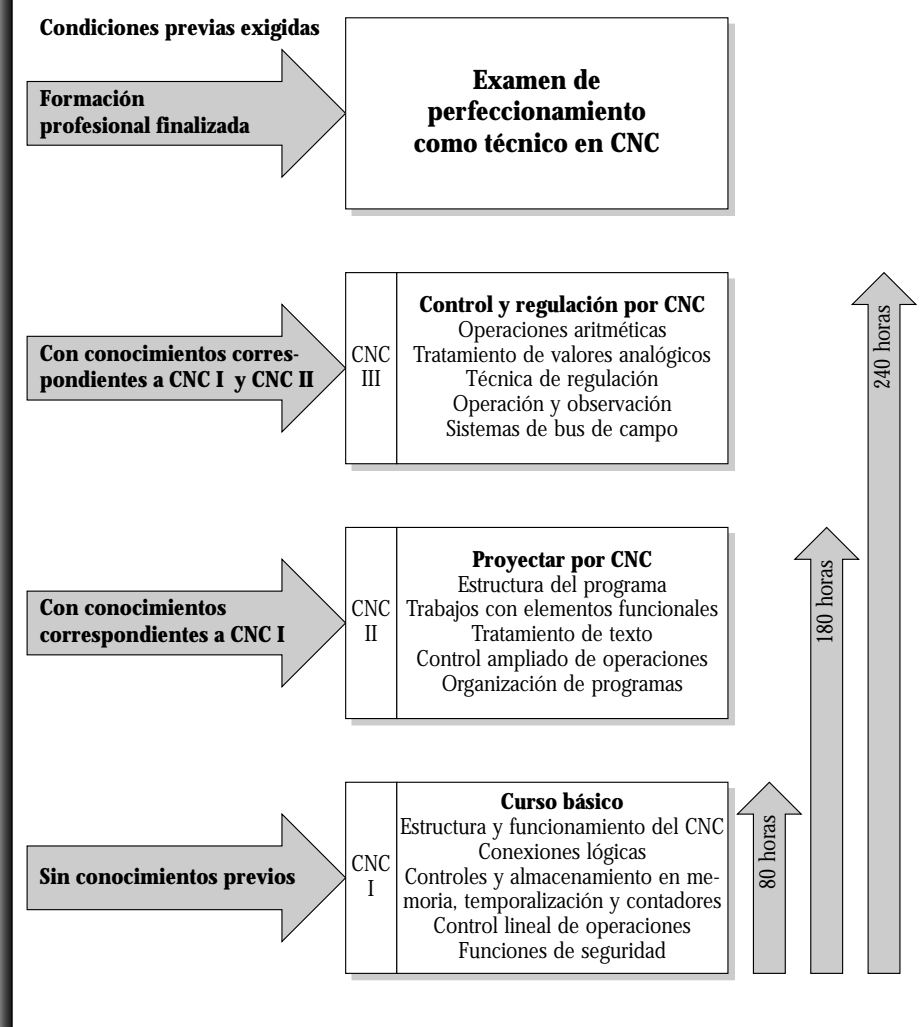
Condiciones previas exigidas

Formación profesional finalizada

Examen de perfeccionamiento como técnico en CNC

Con conocimientos correspondientes a CNC I y CNC II

CNC III

Control y regulación por CNC
Operaciones aritméticas
Tratamiento de valores analógicos
Técnica de regulación
Operación y observación
Sistemas de bus de campo

Con conocimientos correspondientes a CNC I

CNC II

Proyectar por CNC
Estructura del programa
Trabajos con elementos funcionales
Tratamiento de texto
Control ampliado de operaciones
Organización de programas

Sin conocimientos previos

CNC I

Curso básico
Estructura y funcionamiento del CNC
Conexiones lógicas
Controles y almacenamiento en memoria, temporalización y contadores
Control lineal de operaciones
Funciones de seguridad

80 horas

180 horas

240 horas